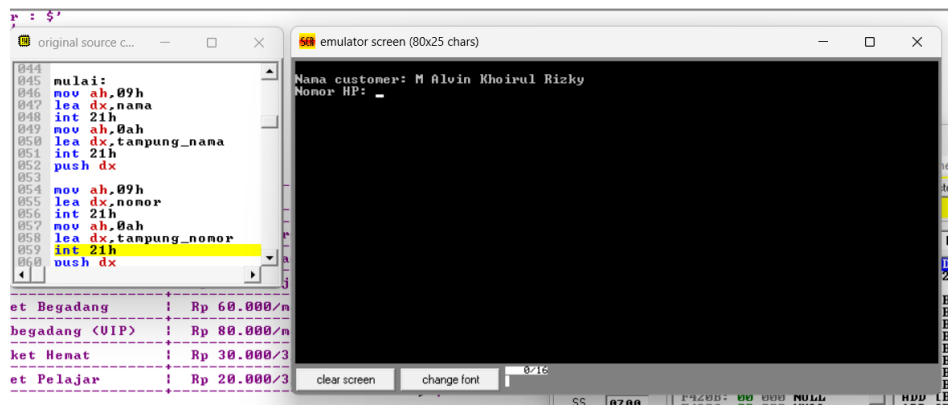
r : $'

original source c...

044
045 mulai:
046 mov ah,09h
047 lea dx,nama
048 int 21h
049 mov ah,0ah
050 lea dx,tampung_nama
051 int 21h
052 push dx
053
054 mov ah,09h
055 lea dx,nomor
056 int 21h
057 mov ah,0ah
058 lea dx,tampung_nomor
059 int 21h
060 push dx

et Begadang | Rp 60.000/m
begadang (VIP) | Rp 80.000/m
ket Hemat | Rp 30.000/3
et Pelajar | Rp 20.000/3

emulator screen (80x25 chars)

Nama customer: M Alvin Khoirul Rizky
Nomor HP: _

clear screen
change font
0/16

SS 0700
F420B: 00 000 NULL
ADD [B